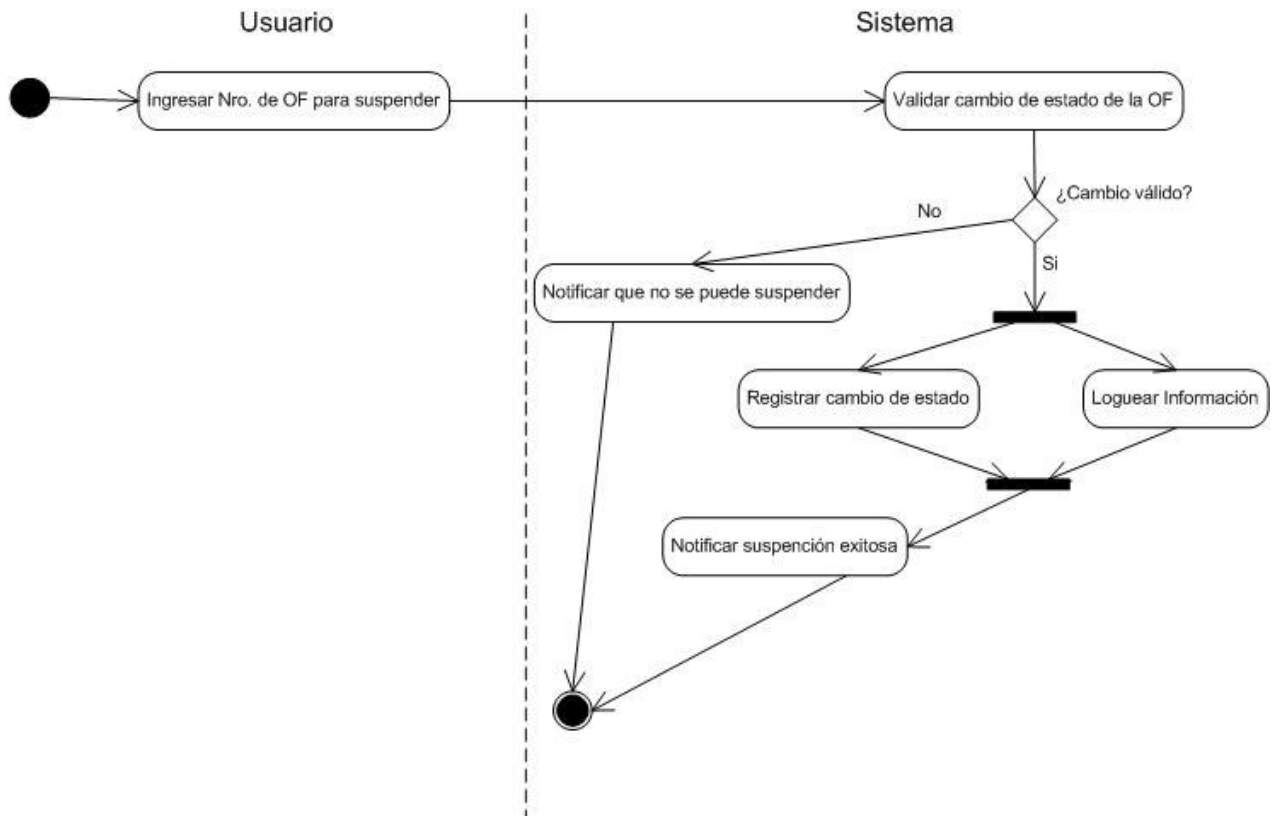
Usuario

Sistema

Ingresar Nro. de OF para suspender

Validar cambio de estado de la OF

¿Cambio válido?

No

Si

Notificar que no se puede suspender

Registrar cambio de estado

Loguear Información

Notificar suspención exitosa